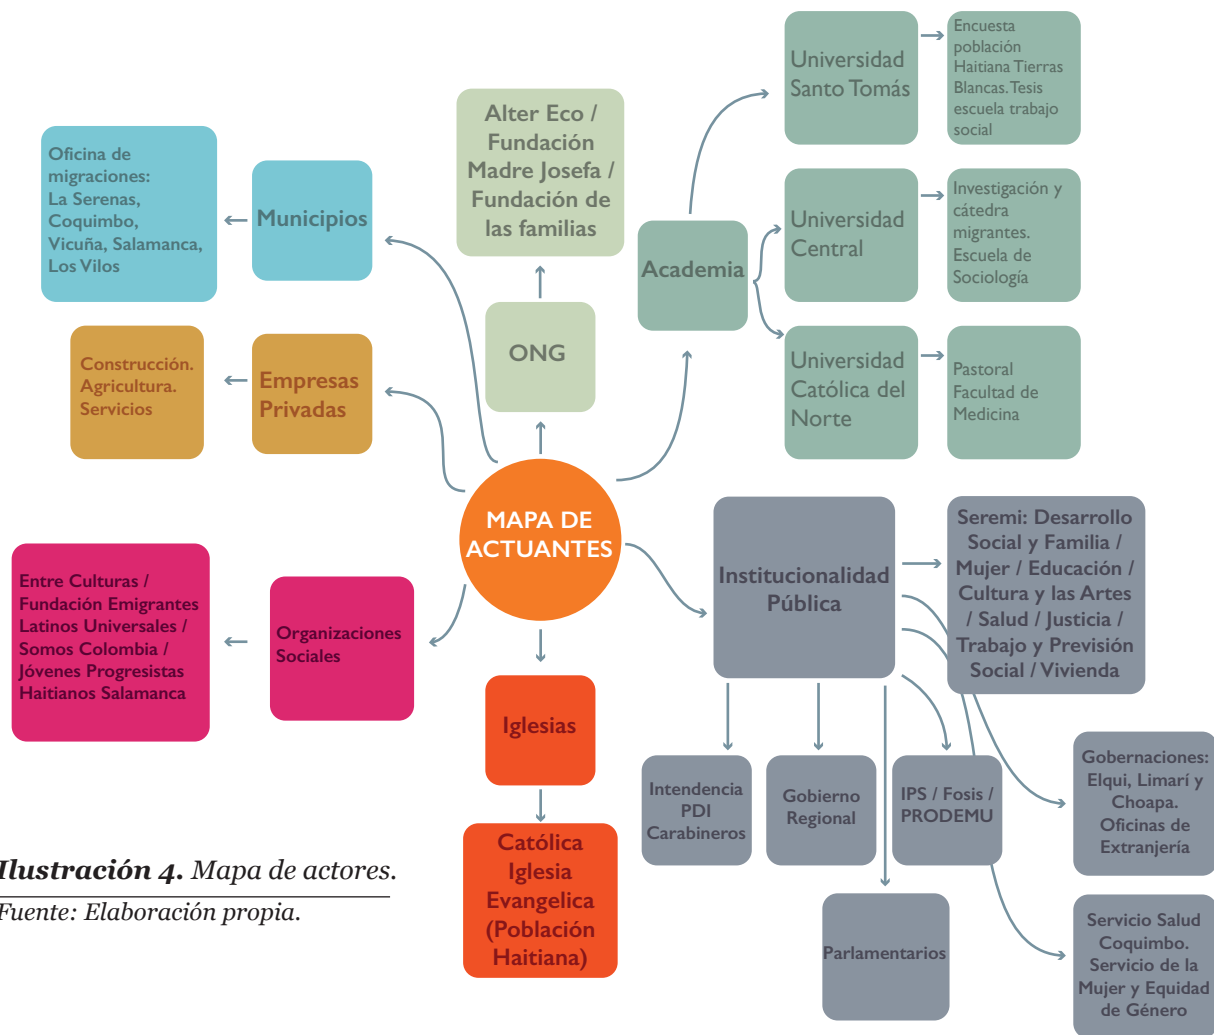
MAPA DE ACTUANTES

Municipios

Oficina de migraciones: La Serenas, Coquimbo, Vicuña, Salamanca, Los Vilos

Empresas Privadas

Construcción. Agricultura. Servicios

ONG

Alter Eco / Fundación Madre Josefa / Fundación de las familias

Academia

Universidad Santo Tomás

Encuesta población Haitiana Tierras Blancas. Tesis escuela trabajo social

Universidad Central

Investigación y cátedra migrantes. Escuela de Sociología

Universidad Católica del Norte

Pastoral Facultad de Medicina

Organizaciones Sociales

Entre Culturas / Fundación Emigrantes Latinos Universales / Somos Colombia / Jóvenes Progresistas Haitianos Salamanca

Iglesias

Católica Iglesia Evangelica (Población Haitiana)

Institucionalidad Pública

Seremi: Desarrollo Social y Familia / Mujer / Educación / Cultura y las Artes / Salud / Justicia / Trabajo y Previsión Social / Vivienda

Intendencia PDI Carabineros

Gobierno Regional

IPS / Fosis / PRODEMU

Parlamentarios

Gobernaciones: Elqui, Limarí y Choapa. Oficinas de Extranjería

Servicio Salud Coquimbo. Servicio de la Mujer y Equidad de Género

Ilustración 4. Mapa de actores.
Fuente: Elaboración propia.